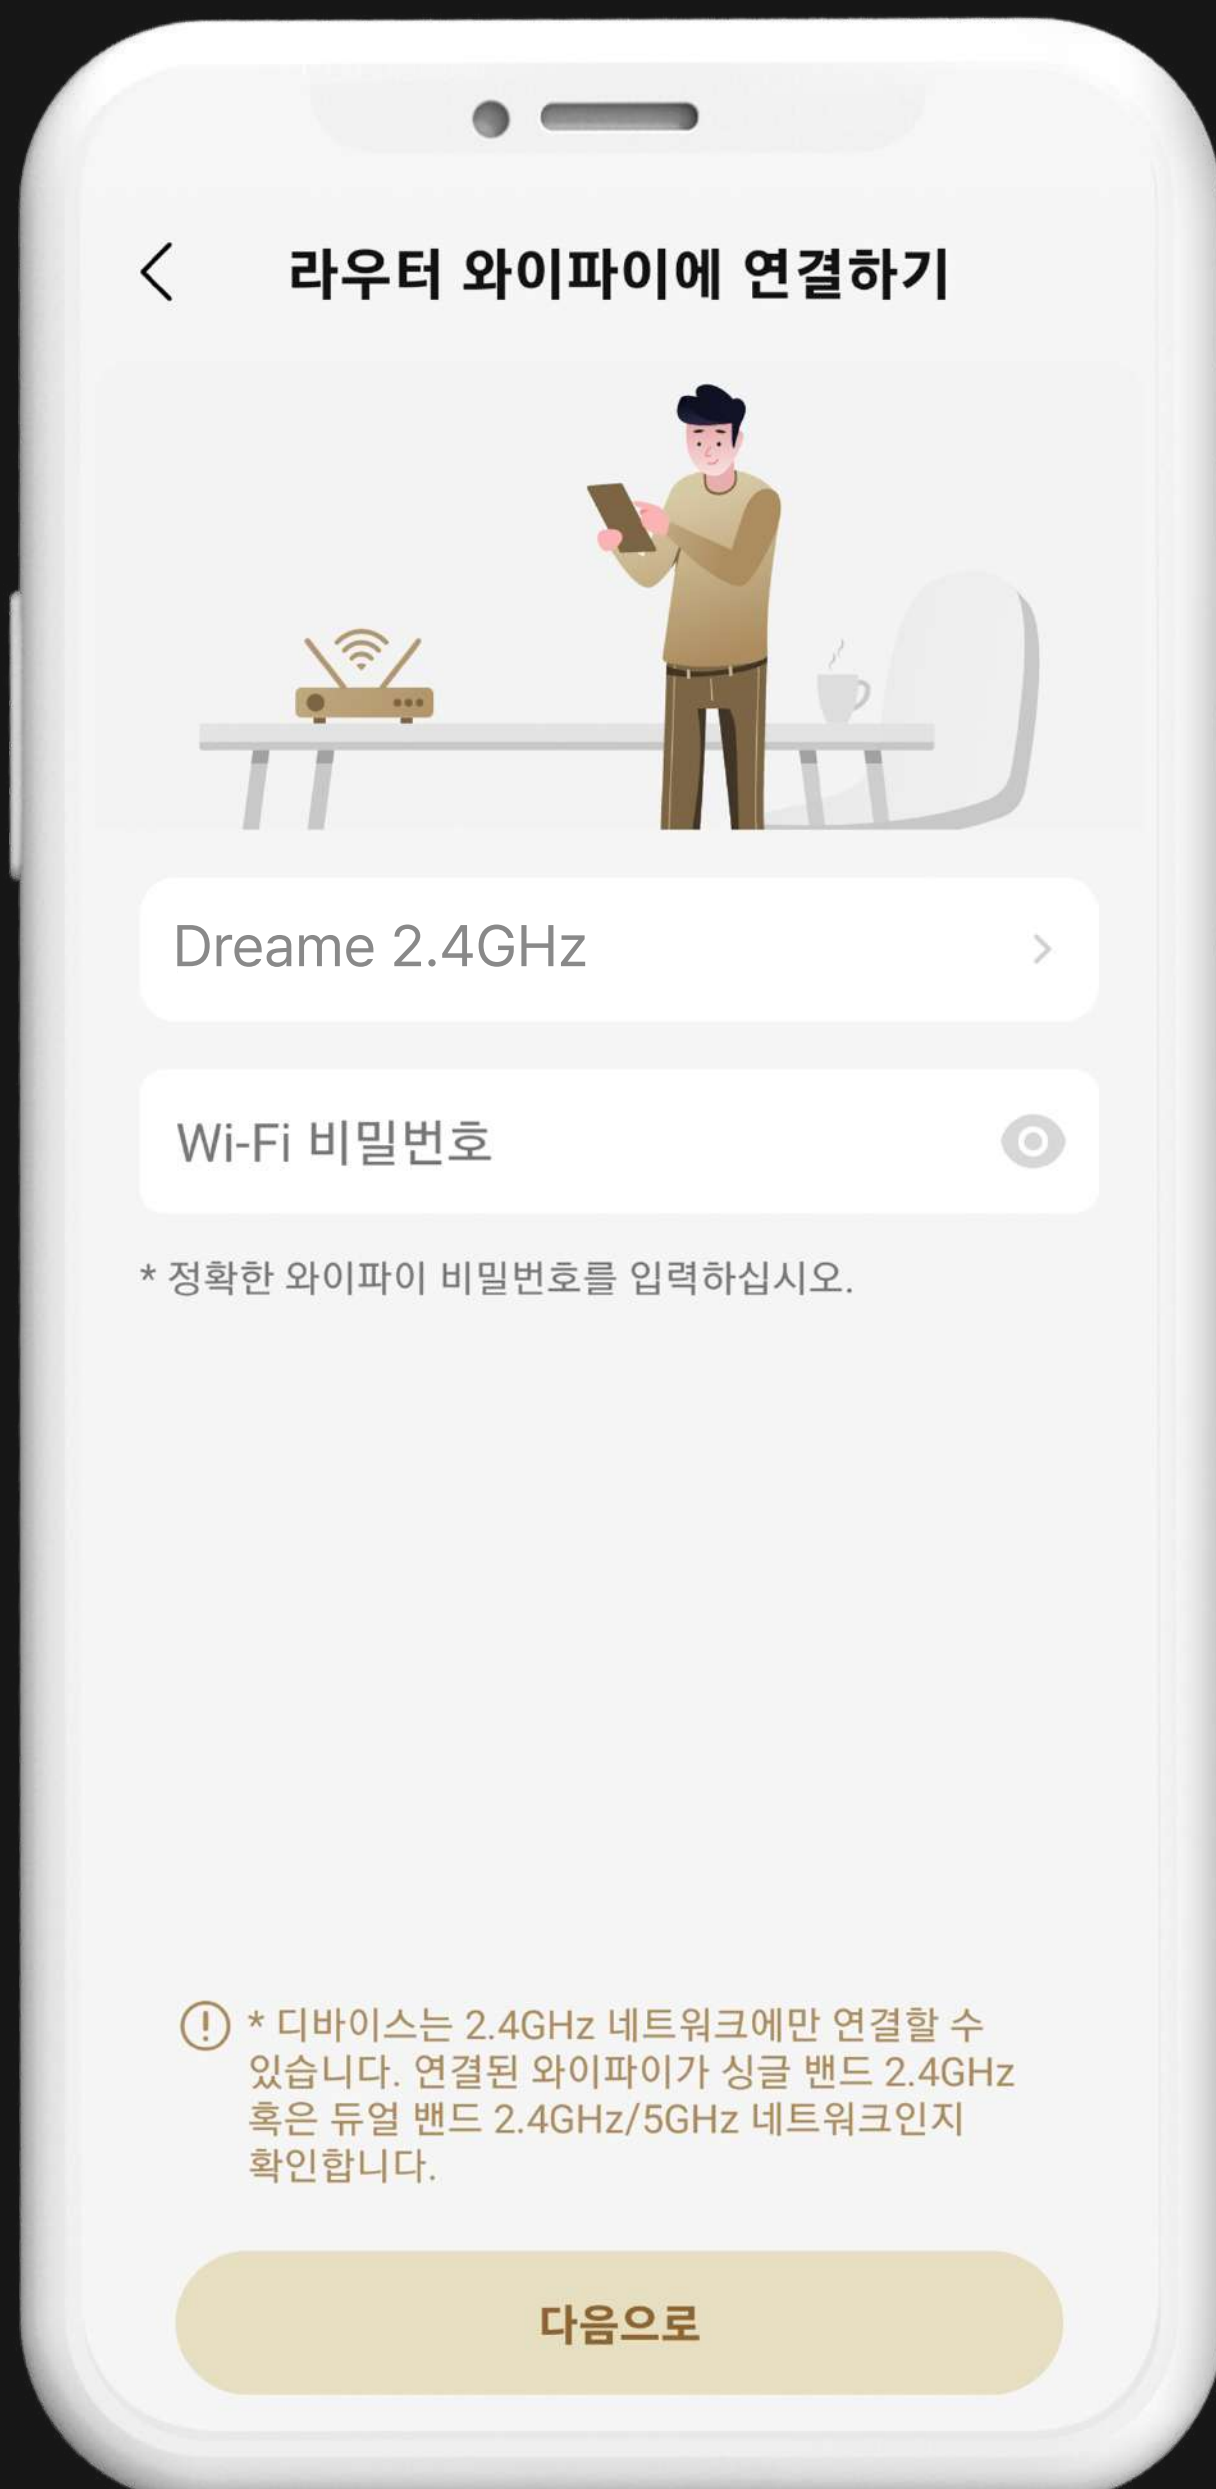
라우터 와이파이에 연결하기

Dreame 2.4GHz

Wi-Fi 비밀번호

* 정확한 와이파이 비밀번호를 입력하십시오.

* 디바이스는 2.4GHz 네트워크에만 연결할 수 있습니다. 연결된 와이파이가 싱글 밴드 2.4GHz 혹은 듀얼 밴드 2.4GHz/5GHz 네트워크인지 확인합니다.

다음으로